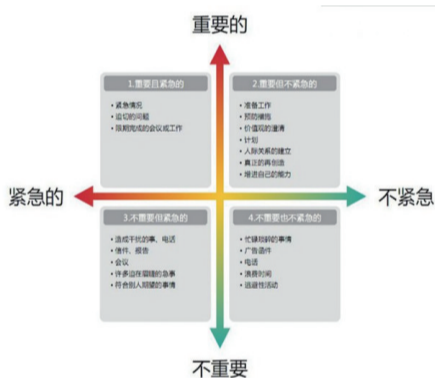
重要的

1.重要且紧急的
• 紧急情况
• 迫切的问题
• 限期完成的会议或工作

2.重要但不紧急的
• 准备工作
• 预防措施
• 价值观的澄清
• 计划
• 人际关系的建立
• 真正的再创造
• 增进自己的能力

紧急的

不紧急

3.不重要但紧急的
• 造成干扰的事、电话
• 信件、报告
• 会议
• 许多迫在眉睫的急事
• 符合别人期望的事情

4.不重要也不紧急的
• 忙碌琐碎的事情
• 广告函件
• 电话
• 浪费时间
• 逃避性活动

不重要